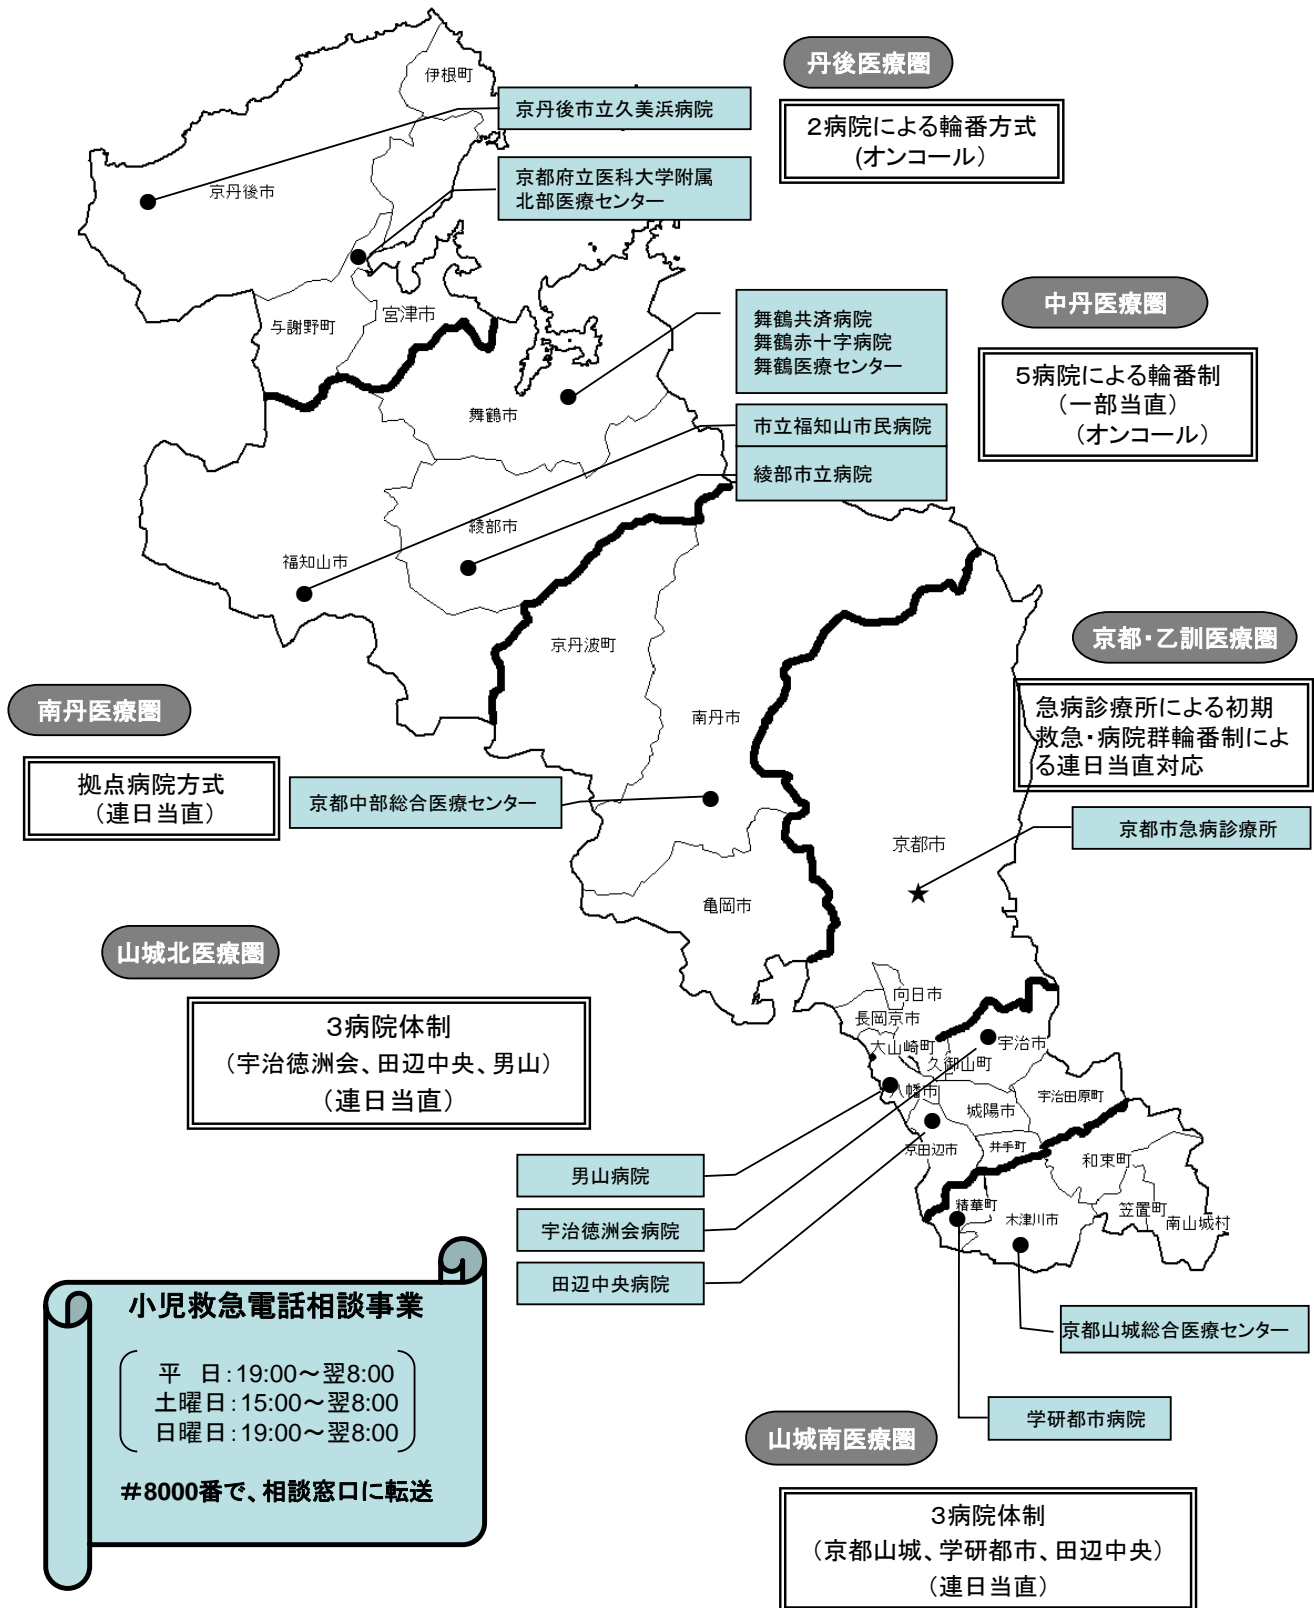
丹後医療圏

2病院による輪番方式
(オンコール)

伊根町

京丹後市立久美浜病院

京丹後市

京都府立医科大学附属
北部医療センター

与謝野町

宮津市

中丹医療圏

舞鶴共済病院
舞鶴赤十字病院
舞鶴医療センター

5病院による輪番制
(一部当直)
(オンコール)

舞鶴市

市立福知山市民病院

綾部市立病院

綾部市

福知山市

京丹波町

京都・乙訓医療圏

急病診療所による初期救急・病院群輪番制による連日当直対応

南丹医療圏

拠点病院方式
(連日当直)

南丹市

京都中部総合医療センター

京都市

京都市急病診療所

亀岡市

山城北医療圏

3病院体制
(宇治徳洲会、田辺中央、男山)
(連日当直)

向日市
長岡京市
大山崎町
宇治市
久御山町
八幡市
宇治田原町
城陽市
京田辺市
井手町
和束町
精華町
木津川市
笠置町
南山城村

男山病院

宇治徳洲会病院

田辺中央病院

京都山城総合医療センター

小児救急電話相談事業

平　日:19:00～翌8:00
土曜日:15:00～翌8:00
日曜日:19:00～翌8:00

#8000番で、相談窓口に転送

学研都市病院

山城南医療圏

3病院体制
(京都山城、学研都市、田辺中央)
(連日当直)